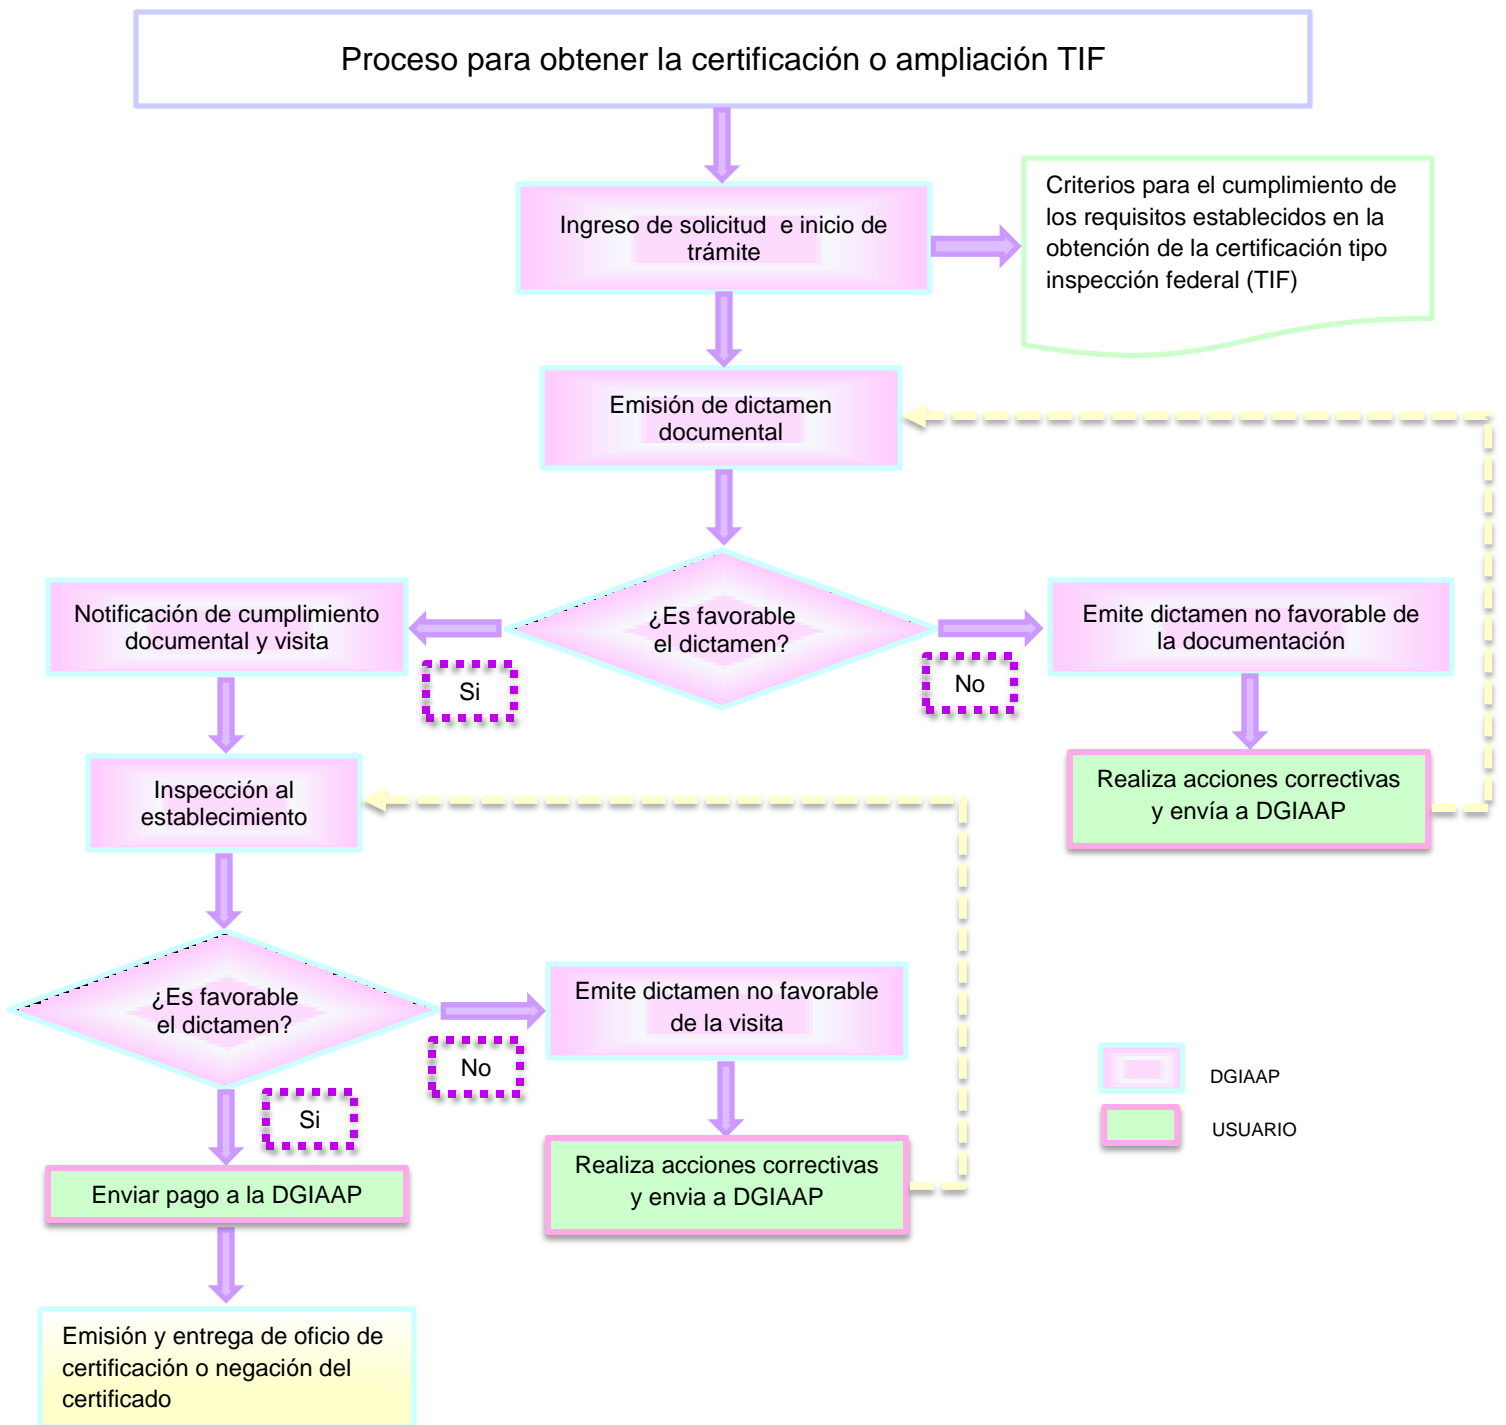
Proceso para obtener la certificación o ampliación TIF

Ingreso de solicitud e inicio de trámite

Criterios para el cumplimiento de los requisitos establecidos en la obtención de la certificación tipo inspección federal (TIF)

Emisión de dictamen documental

¿Es favorable el dictamen?

Notificación de cumplimiento documental y visita

Si

No

Emite dictamen no favorable de la documentación

Realiza acciones correctivas y envía a DGIAAP

Inspección al establecimiento

¿Es favorable el dictamen?

No

Emite dictamen no favorable de la visita

Si

Enviar pago a la DGIAAP

Realiza acciones correctivas y envia a DGIAAP

DGIAAP

USUARIO

Emisión y entrega de oficio de certificación o negación del certificado